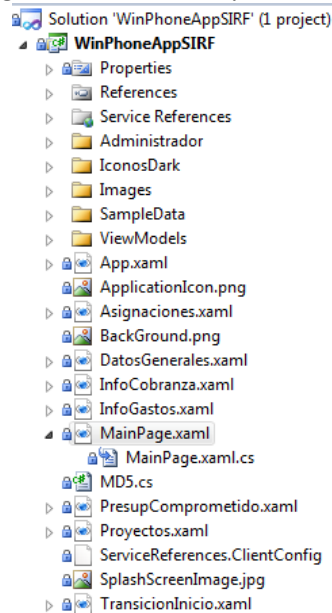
Solution 'WinPhoneAppSIRF' (1 project)
WinPhoneAppSIRF
Properties
References
Service References
Administrador
IconosDark
Images
SampleData
ViewModels
App.xaml
ApplicationIcon.png
Asignaciones.xaml
BackGround.png
DatosGenerales.xaml
InfoCobranza.xaml
InfoGastos.xaml
MainPage.xaml
MainPage.xaml.cs
MD5.cs
PresupComprometido.xaml
Proyectos.xaml
ServiceReferences.ClientConfig
SplashScreenImage.jpg
TransicionInicio.xaml